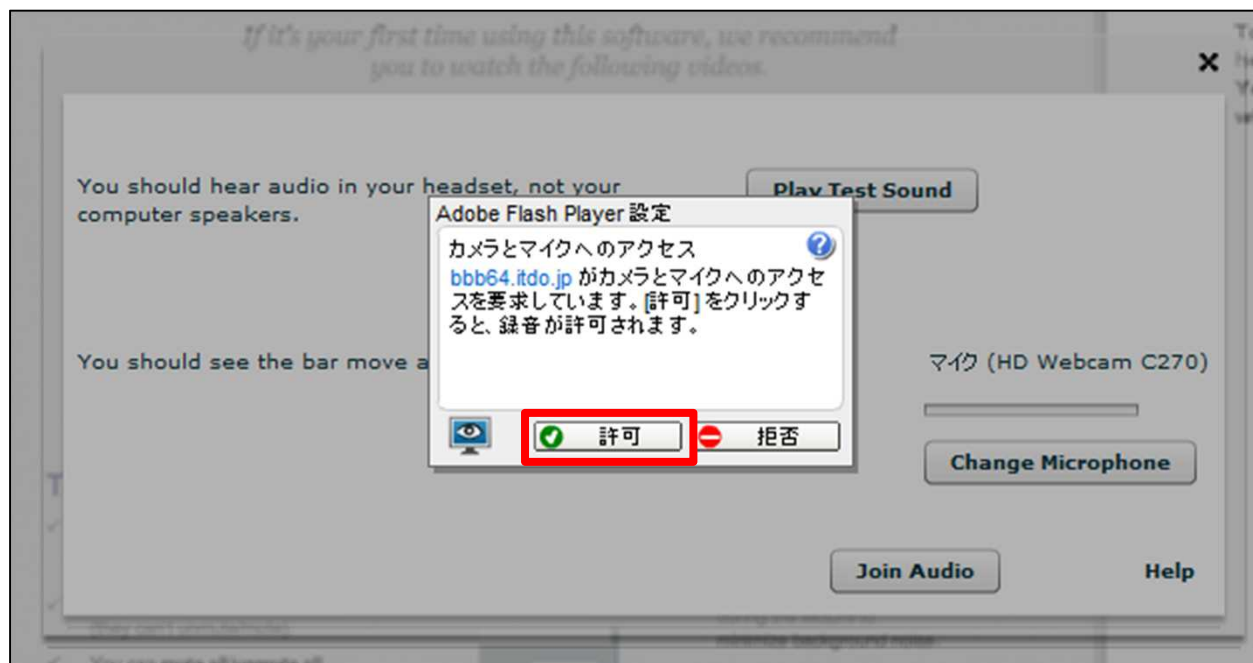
If it's your first time using this software, we recommend you to watch the following videos.

×

You should hear audio in your headset, not your computer speakers.

Play Test Sound

Adobe Flash Player 設定

カメラとマイクへのアクセス

bbb64.itdo.jp がカメラとマイクへのアクセスを要求しています。[許可] をクリックすると、録音が許可されます。

許可

拒否

You should see the bar move a

マイク (HD Webcam C270)

Change Microphone

Join Audio

Help